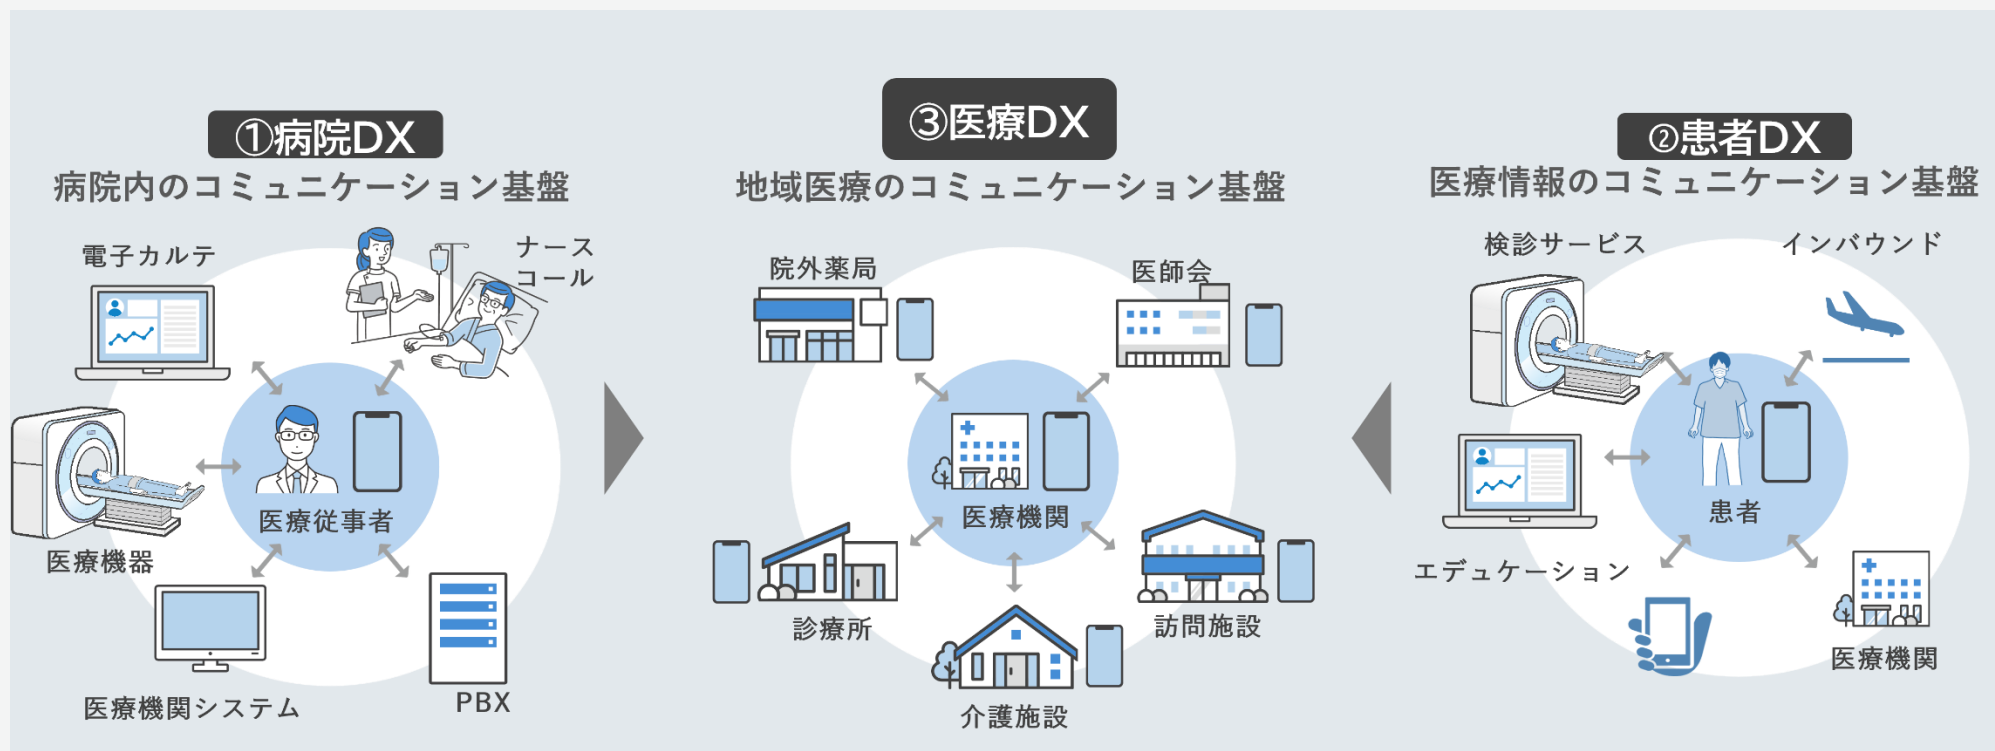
①病院DX
病院内のコミュニケーション基盤

電子カルテ
ナース
コール
医療従事者
医療機器
医療機関システム
PBX

③医療DX
地域医療のコミュニケーション基盤

院外薬局
医師会
医療機関
診療所
訪問施設
介護施設

②患者DX
医療情報のコミュニケーション基盤

検診サービス
インバウンド
患者
エデュケーション
医療機関